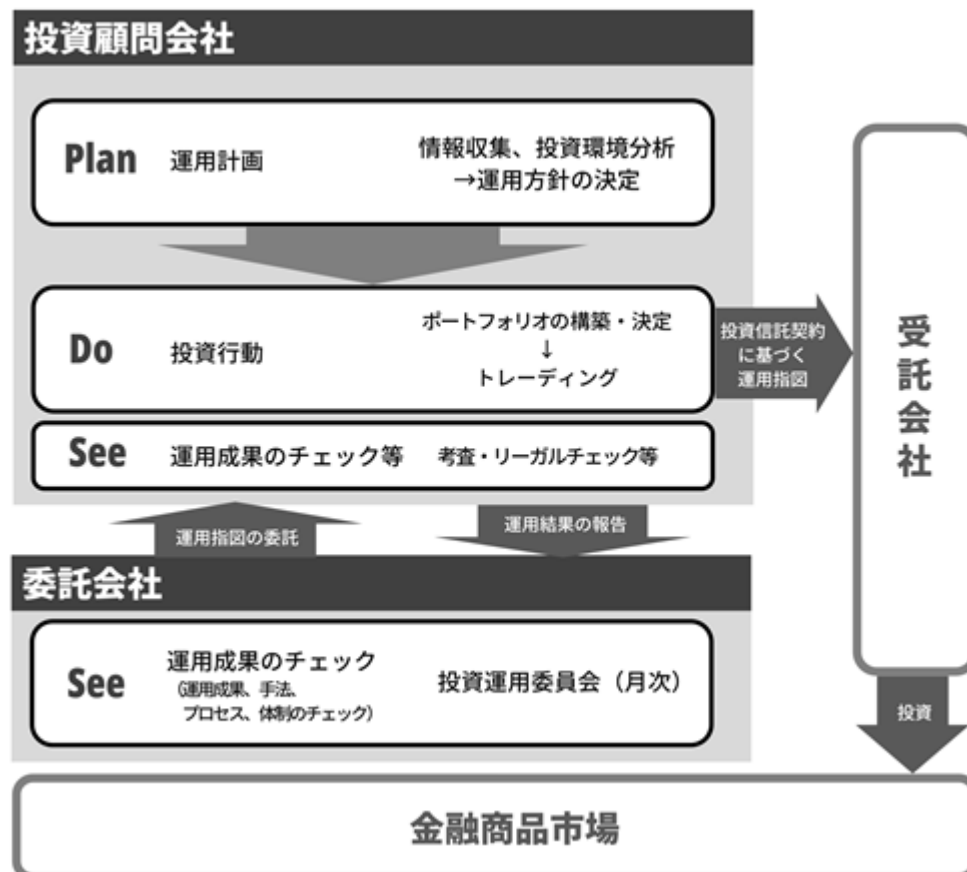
投資顧問会社

Plan 運用計画 情報収集、投資環境分析 →運用方針の決定

Do 投資行動 ポートフォリオの構築・決定 ↓ トレーディング

投資信託契約に基づく運用指図

受託会社

See 運用成果のチェック等 考査・リーガルチェック等

運用指図の委託

運用結果の報告

委託会社

See 運用成果のチェック (運用成果、手法、プロセス、体制のチェック) 投資運用委員会（月次）

投資

金融商品市場